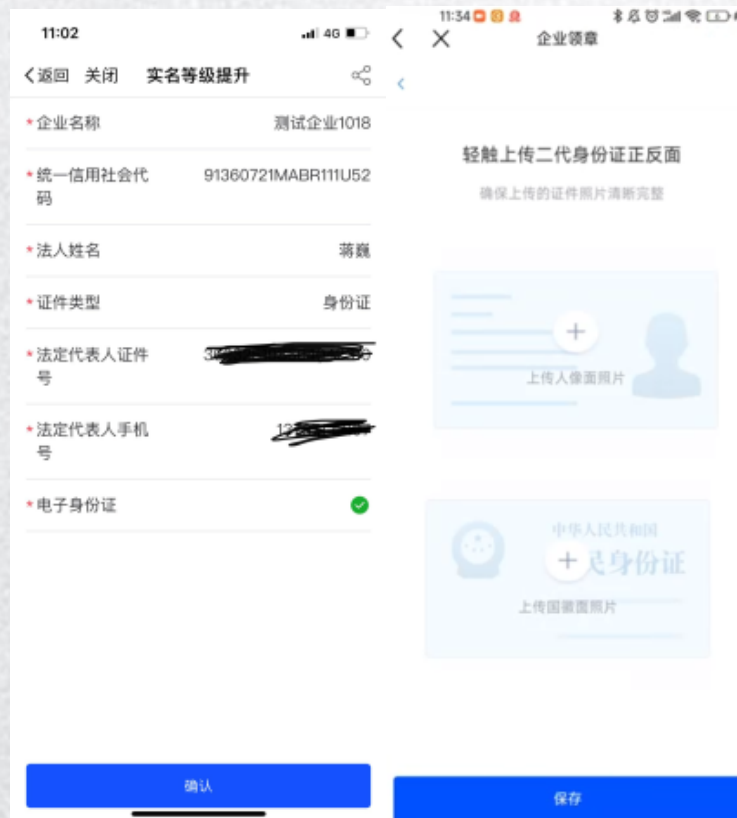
11:02

4G

返回 关闭 实名等级提升

* 企业名称 测试企业1018

* 统一信用社会代码 91360721MABR111U52

* 法人姓名 蒋巍

* 证件类型 身份证

* 法定代表人证件号 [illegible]

* 法定代表人手机号 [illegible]

* 电子身份证

确认

11:34

企业领章

轻触上传二代身份证正反面

确保上传的证件照片清晰完整

上传人像面照片

中华人民共和国

居民身份证

上传国徽面照片

保存